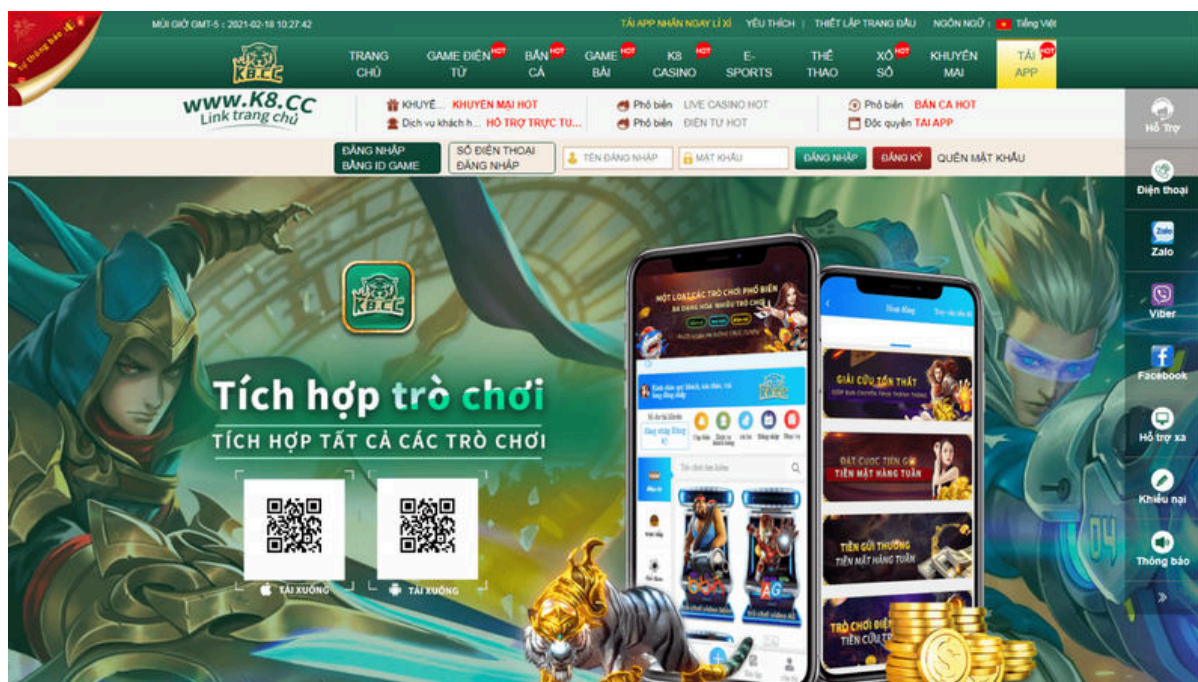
Sự thông báo

MÚI GIỜ GMT-5 : 2021-02-18 10:27:42

TẢI APP NHẬN NGAY LÌ XÌ | YÊU THÍCH | THIẾT LẬP TRANG ĐẦU | NGÔN NGỮ : Tiếng Việt

K8.CC

TRANG CHỦ | GAME ĐIỆN TỬ HOT | BẮN CÁ HOT | GAME BÀI HOT | K8 CASINO HOT | E-SPORTS | THỂ THAO | XỔ SỐ HOT | KHUYẾN MẠI | TẢI APP HOT

WWW.K8.CC
Link trang chủ

KHUYẾ... KHUYẾN MẠI HOT
Dịch vụ khách h... HỖ TRỢ TRỰC TU...
Phổ biến LIVE CASINO HOT
Phổ biến ĐIỆN TỬ HOT
Phổ biến BẮN CÁ HOT
Độc quyền TẢI APP

Hỗ Trợ

ĐĂNG NHẬP BẰNG ID GAME | SỐ ĐIỆN THOẠI ĐĂNG NHẬP | TÊN ĐĂNG NHẬP | MẬT KHẨU | ĐĂNG NHẬP | ĐĂNG KÝ | QUÊN MẬT KHẨU

Điện thoại
Zalo
Viber
Facebook
Hỗ trợ xa
Khiếu nại
Thông báo

K8.CC

Tích hợp trò chơi
TÍCH HỢP TẤT CẢ CÁC TRÒ CHƠI

TẢI XUỐNG
TẢI XUỐNG

MỘT LOẠT CÁC TRÒ CHƠI PHỔ BIẾN
GIẢI CỨU TỔN THẤT
ĐẶT CƯỢC TIỀN GỬI TIỀN MẶT HÀNG TUẦN
TIỀN GỬI THƯỞNG TIỀN MẶT HÀNG TUẦN
TRÒ CHƠI ĐIỆN TIỀN CỨU TRỢ